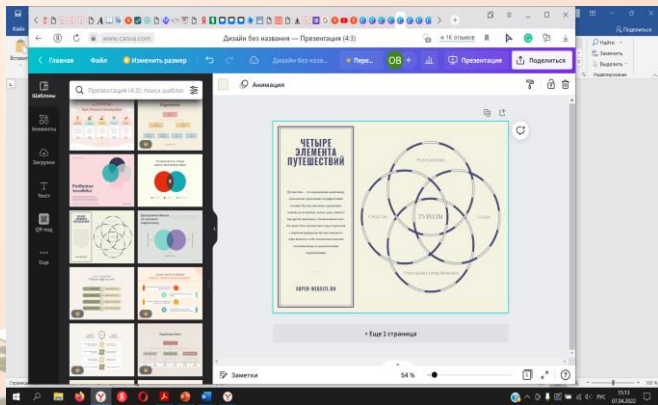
www.canva.com

Дизайн без названия — Презентация (4:3)

1К отзывов

Главная Файл Изменить размер Дизайн без назв... Пере... OB + Презентация Поделиться

Шаблоны
Элементы
Загрузки
Текст
QR-код
Еще

Презентация (4:3) поиск шаблон

Анимация

ЧЕТЫРЕ ЭЛЕМЕНТА ПУТЕШЕСТВИЙ

SUPER-WEBSITE.RU

ТУРИЗМ

+ Еще 1 страница

Заметки 54 %

Найти
Заменить
Выделить
Редактирование

Поделиться

15:13
07.04.2022
РУС